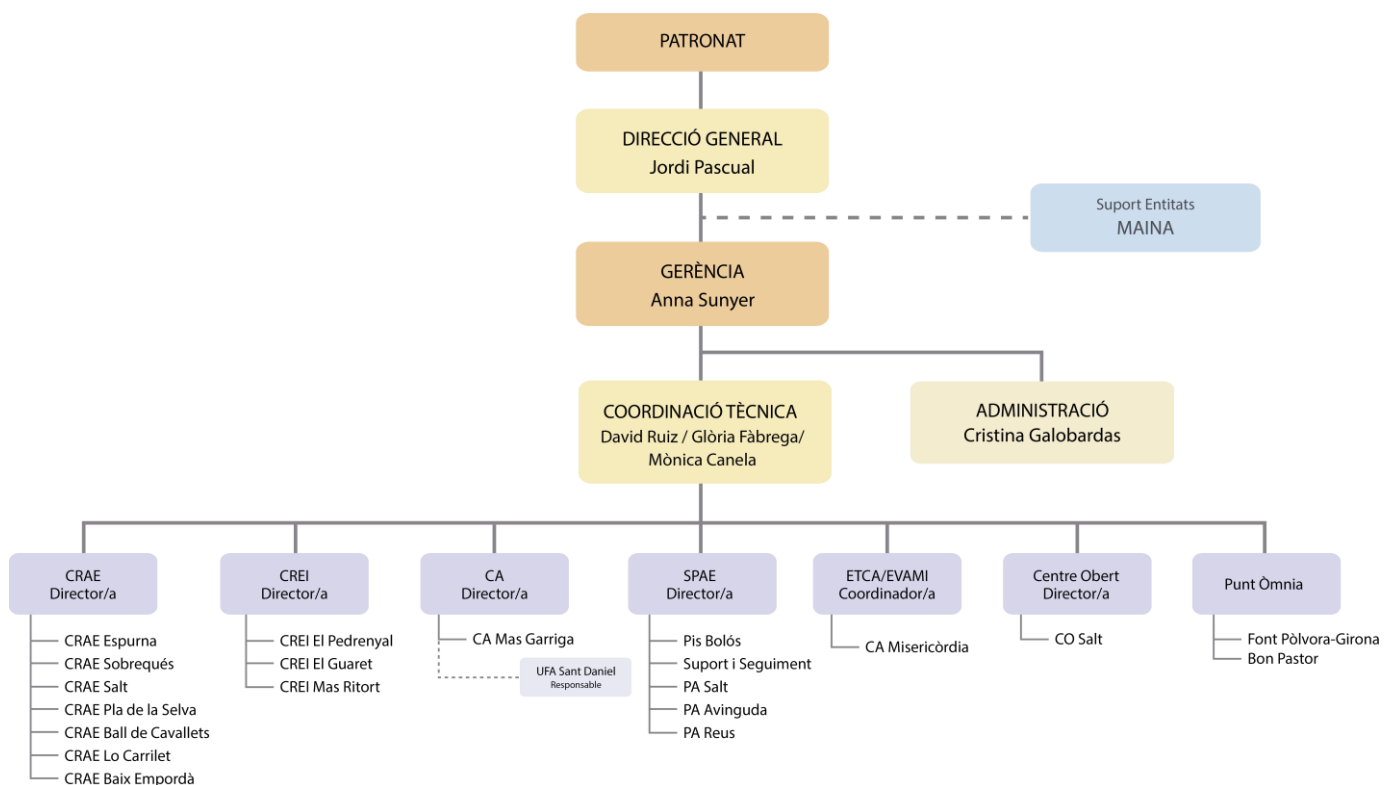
PATRONAT

DIRECCIÓ GENERAL
Jordi Pascual

Suport Entitats
MAINA

GERÈNCIA
Anna Sunyer

COORDINACIÓ TÈCNICA
David Ruiz / Glòria Fàbrega/ Mònica Canela

ADMINISTRACIÓ
Cristina Galobardas

CRAE
Director/a

CRAE Espurna
CRAE Sobrequés
CRAE Salt
CRAE Pla de la Selva
CRAE Ball de Cavallets
CRAE Lo Carrilet
CRAE Baix Empordà

CREI
Director/a

CREI El Pedrenyal
CREI El Guaret
CREI Mas Ritort

CA
Director/a

CA Mas Garriga

UFA Sant Daniel
Responsable

SPAE
Director/a

Pis Bolós
Suport i Seguiment
PA Salt
PA Avinguda
PA Reus

ETCA/EVAMI
Coordinador/a

CA Misericòrdia

Centre Obert
Director/a

CO Salt

Punt Òmnia

Font Pòlvora-Girona
Bon Pastor